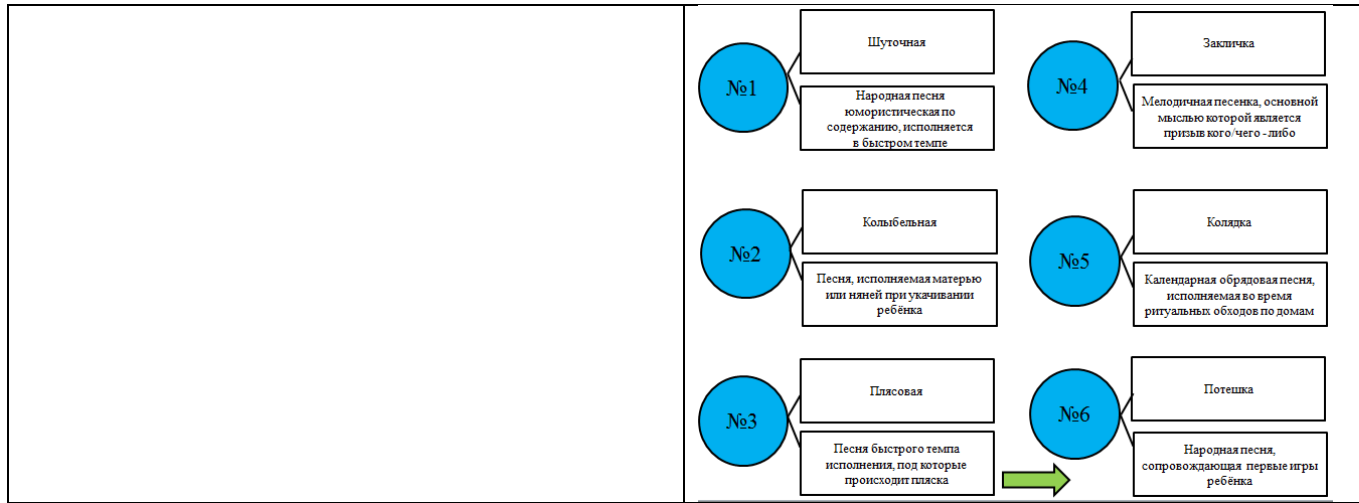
№1

Шуточная

Народная песня юмористическая по содержанию, исполняется в быстром темпе

№4

Закличка

Мелодичная песенка, основной мыслью которой является призыв кого/чего - либо

№2

Колыбельная

Песня, исполняемая матерью или няней при укачивании ребёнка

№5

Колядка

Календарная обрядовая песня, исполняемая во время ритуальных обходов по домам

№3

Плясовая

Песня быстрого темпа исполнения, под которые происходит пляска

№6

Потешка

Народная песня, сопровождающая первые игры ребёнка